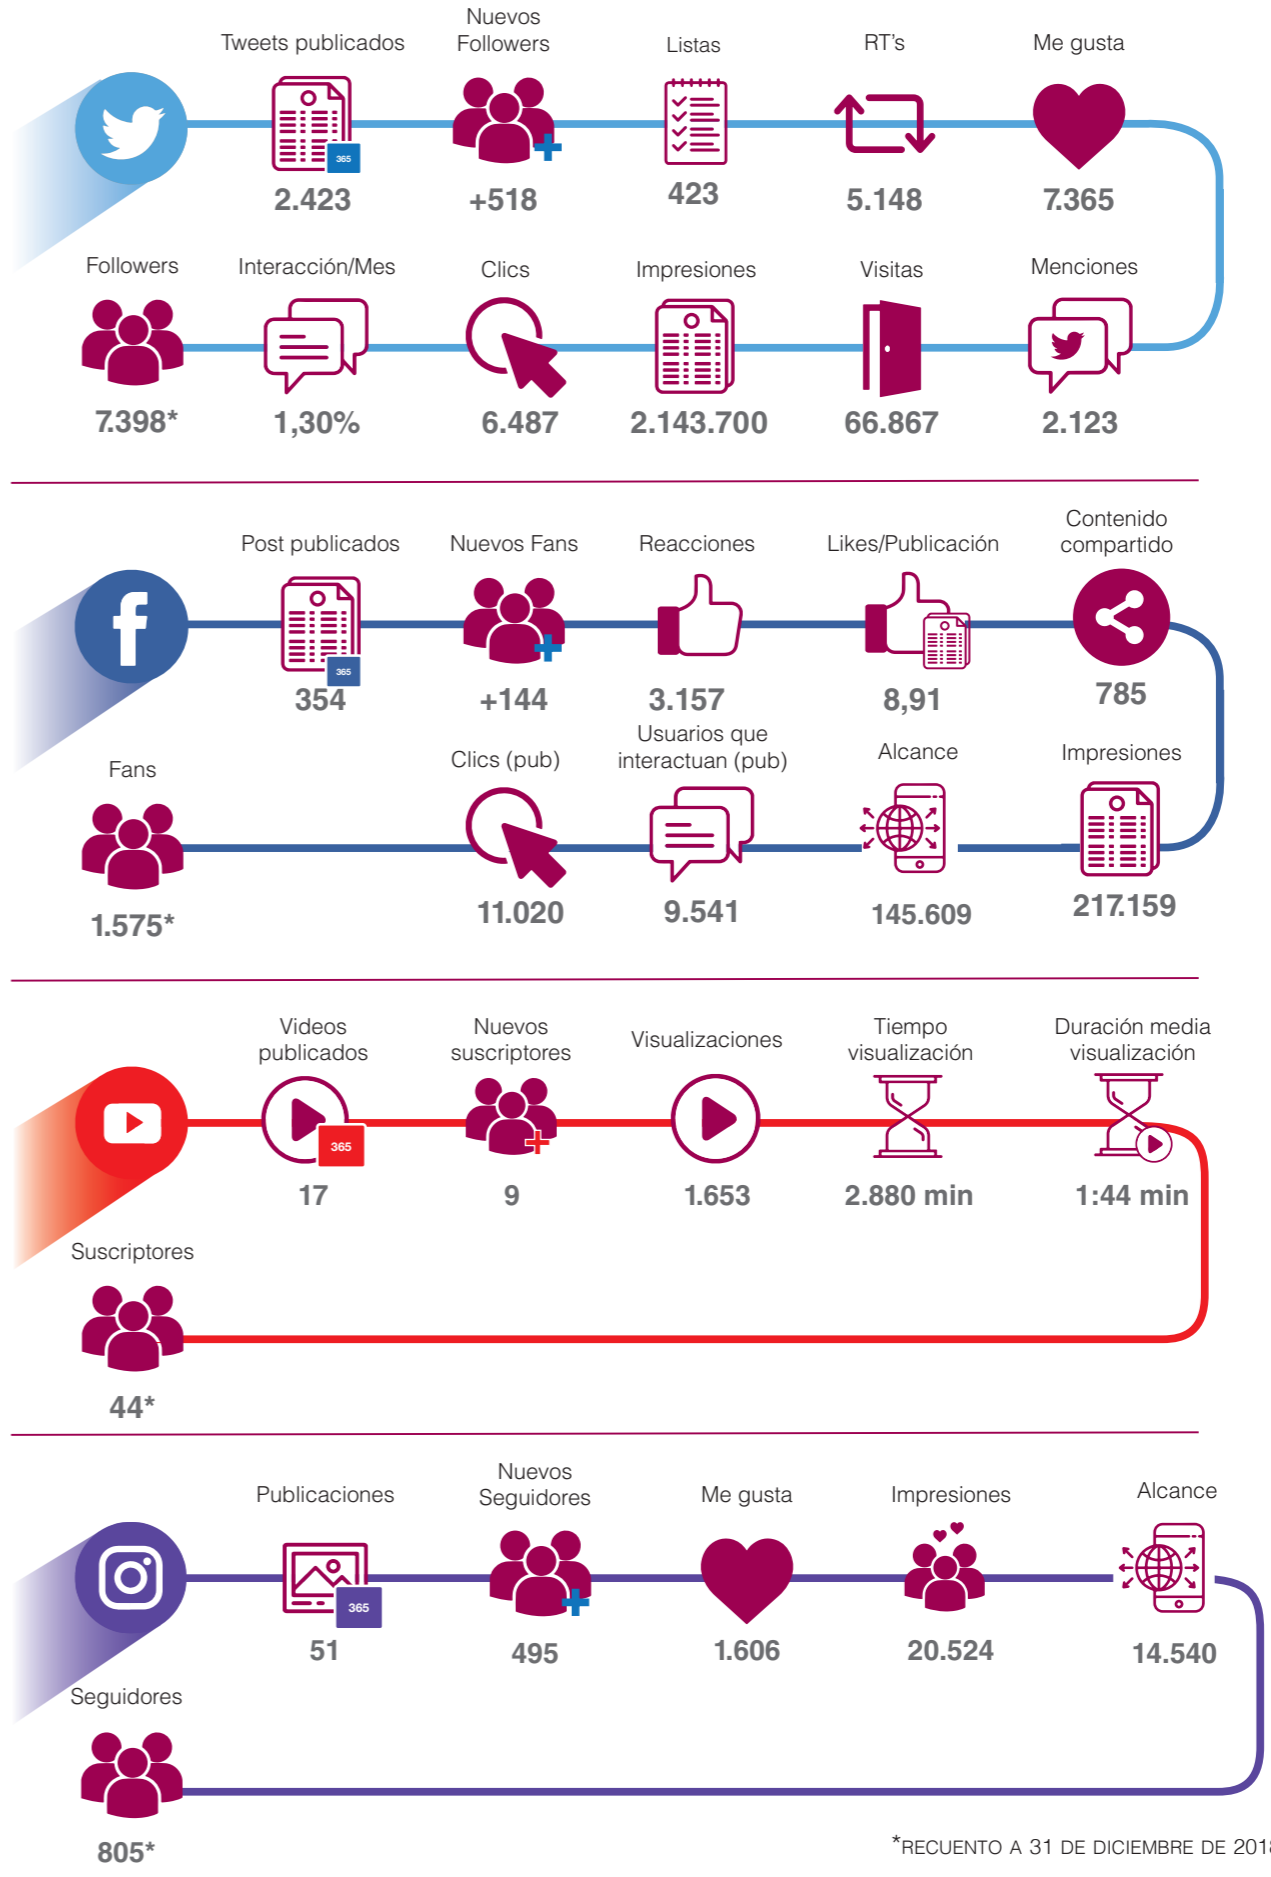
Tweets publicados
365
2.423

Nuevos Followers
+518

Listas
423

RT's
5.148

Me gusta
7.365

Followers
7.398*

Interacción/Mes
1,30%

Clics
6.487

Impresiones
2.143.700

Visitas
66.867

Menciones
2.123

Post publicados
365
354

Nuevos Fans
+144

Reacciones
3.157

Likes/Publicación
8,91

Contenido compartido
785

Fans
1.575*

Clics (pub)
11.020

Usuarios que interactuan (pub)
9.541

Alcance
145.609

Impresiones
217.159

Videos publicados
365
17

Nuevos suscriptores
9

Visualizaciones
1.653

Tiempo visualización
2.880 min

Duración media visualización
1:44 min

Suscriptores
44*

Publicaciones
365
51

Nuevos Seguidores
495

Me gusta
1.606

Impresiones
20.524

Alcance
14.540

Seguidores
805*

*RECUENTO A 31 DE DICIEMBRE DE 201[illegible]